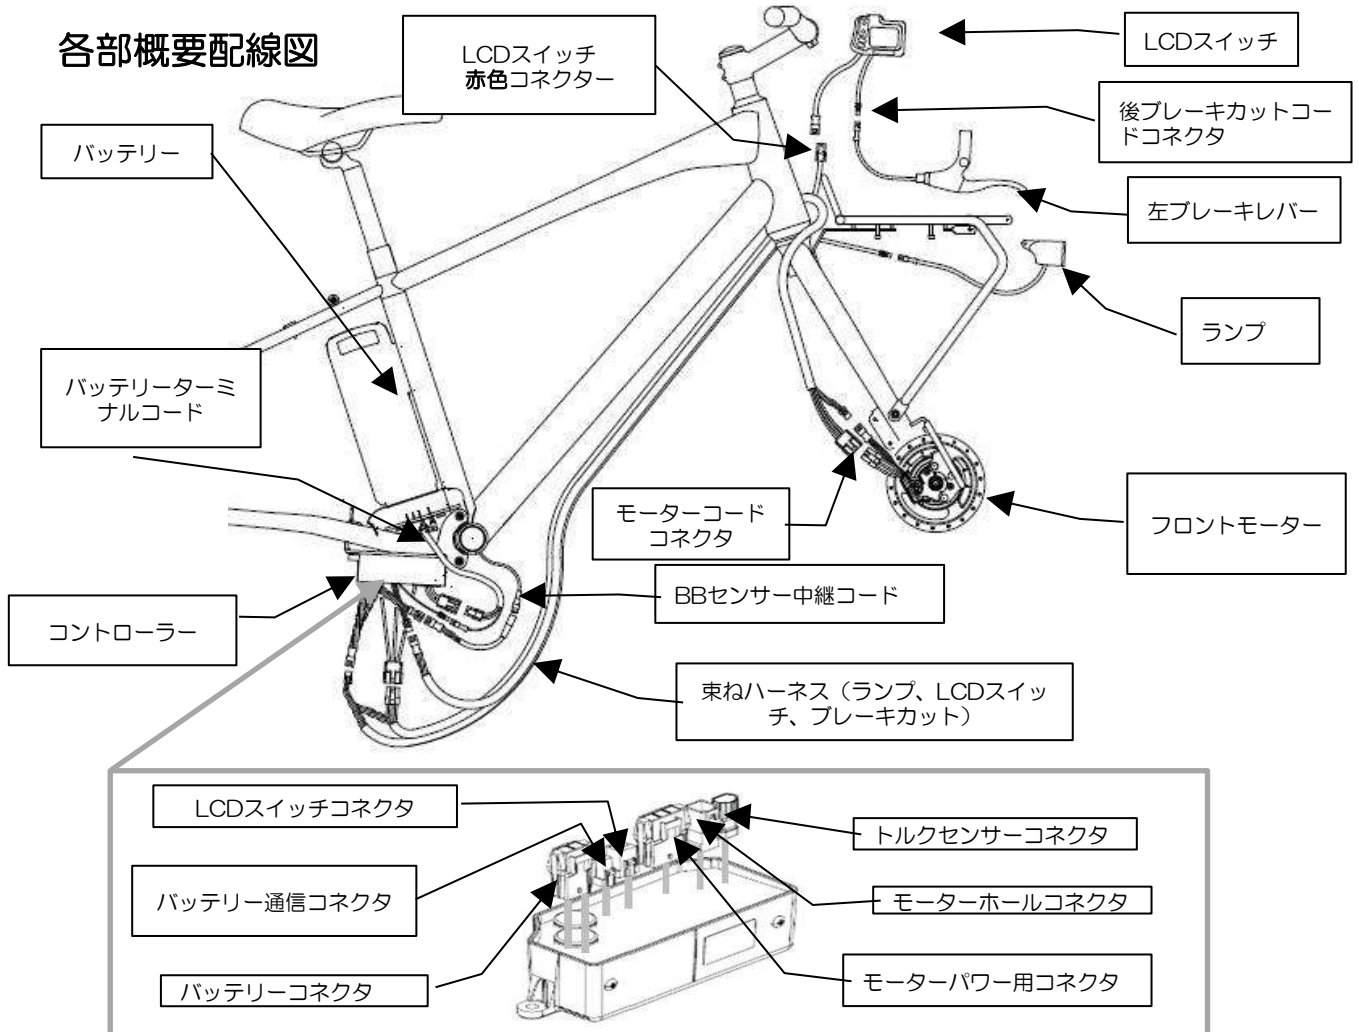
各部概要配線図

LCDスイッチ
赤色コネクター

LCDスイッチ

後ブレーキカットコードコネクタ

バッテリー

左ブレーキレバー

ランプ

バッテリーターミナルコード

モーターコードコネクタ

フロントモーター

BBセンサー中継コード

コントローラー

束ねハーネス（ランプ、LCDスイッチ、ブレーキカット）

LCDスイッチコネクタ

トルクセンサーコネクタ

バッテリー通信コネクタ

モーターホールコネクタ

バッテリーコネクタ

モーターパワー用コネクタ